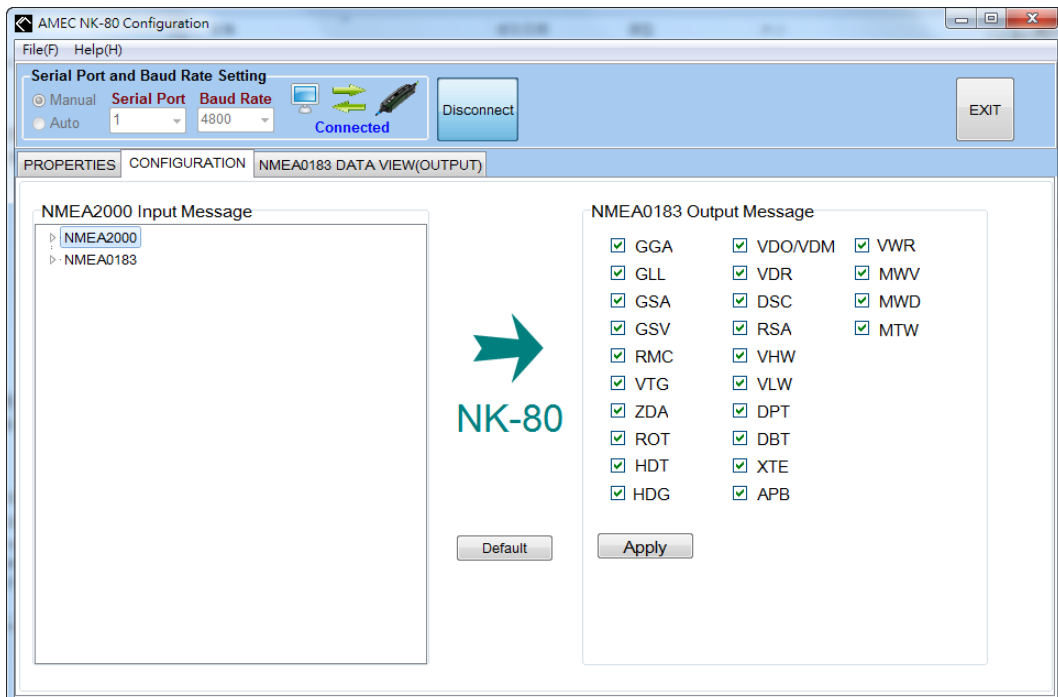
AMEC NK-80 Configuration

File(F) Help(H)

Serial Port and Baud Rate Setting
Manual
Auto
Serial Port
1
Baud Rate
4800
Connected

Disconnect

EXIT

PROPERTIES
CONFIGURATION
NMEA0183 DATA VIEW(OUTPUT)

NMEA2000 Input Message
NMEA2000
NMEA0183

NK-80

Default

NMEA0183 Output Message
GGA
GLL
GSA
GSV
RMC
VTG
ZDA
ROT
HDT
HDG
VDO/VDM
VDR
DSC
RSA
VHW
VLW
DPT
DBT
XTE
APB
VWR
MWV
MWD
MTW

Apply